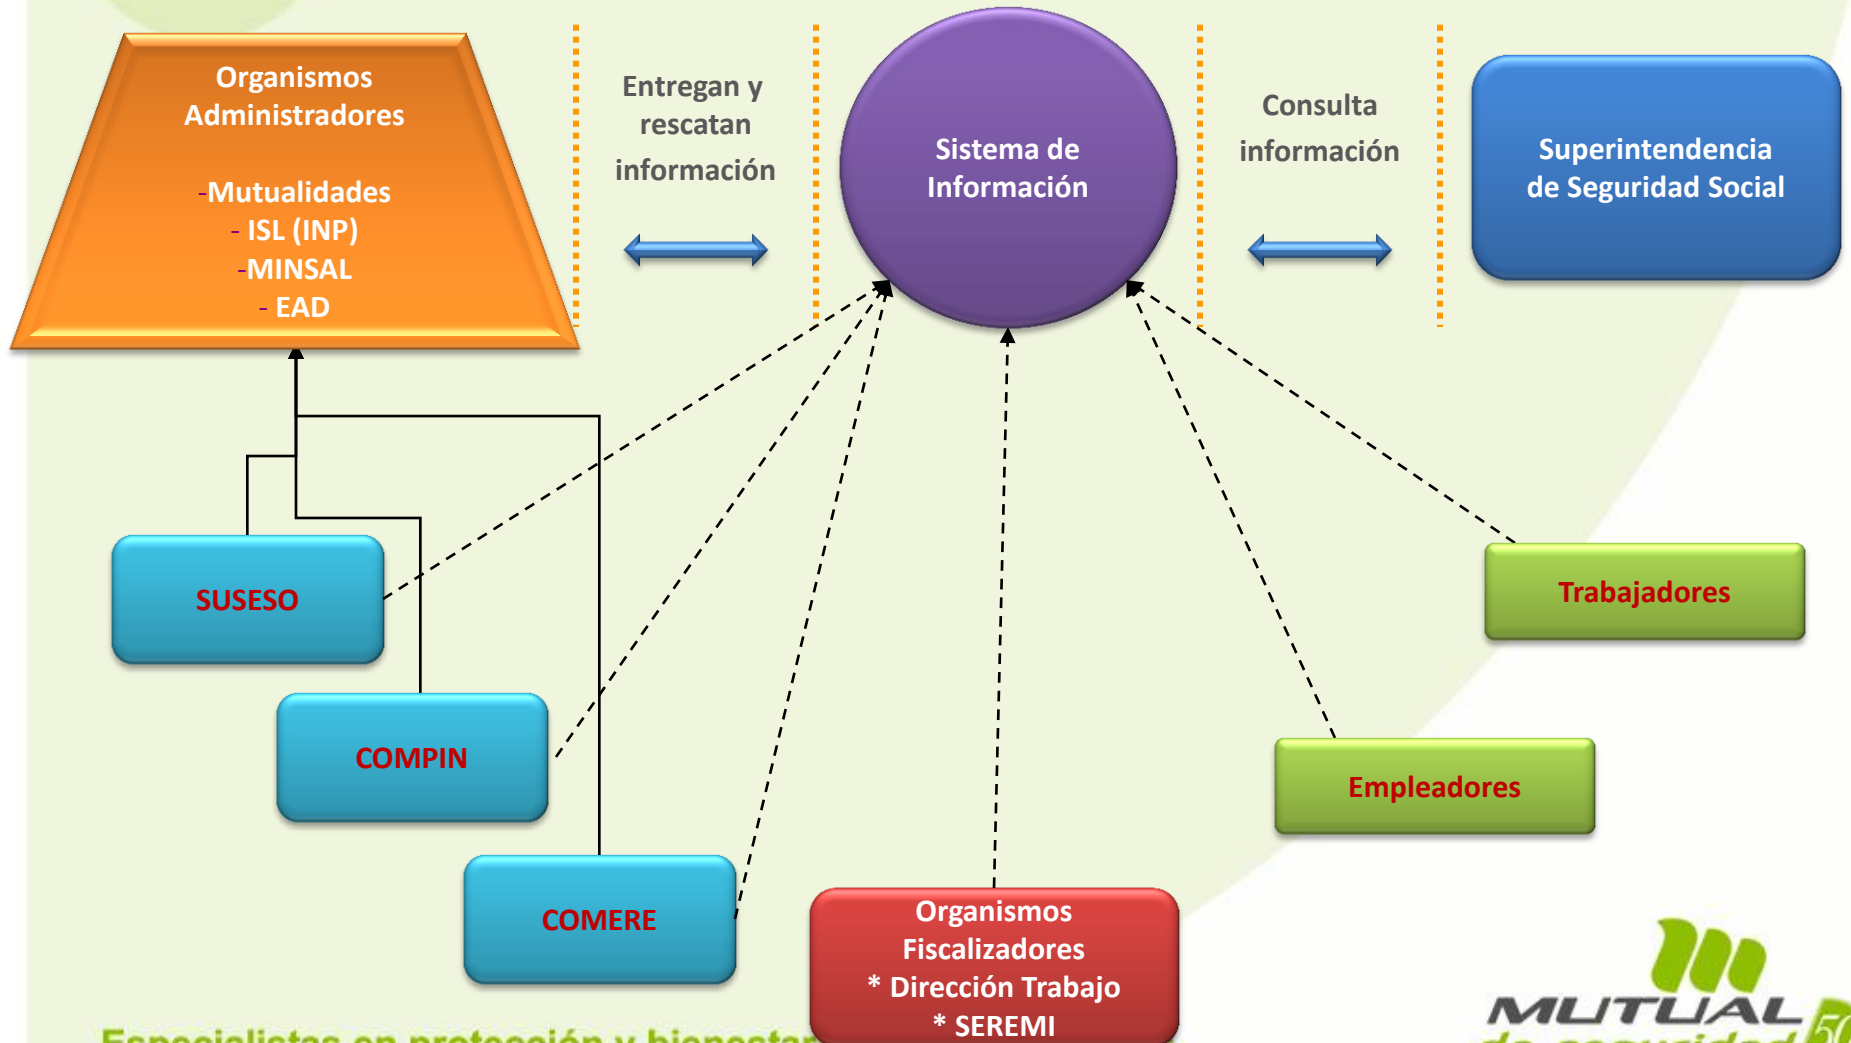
Organismos Administradores

-Mutualidades
- ISL (INP)
-MINSAL
- EAD

Entregan y rescatan información

Sistema de Información

Consulta información

Superintendencia de Seguridad Social

SUSESO

COMPIN

COMERE

Organismos Fiscalizadores
* Dirección Trabajo
* SEREMI

Trabajadores

Empleadores

MUTUAL

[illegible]